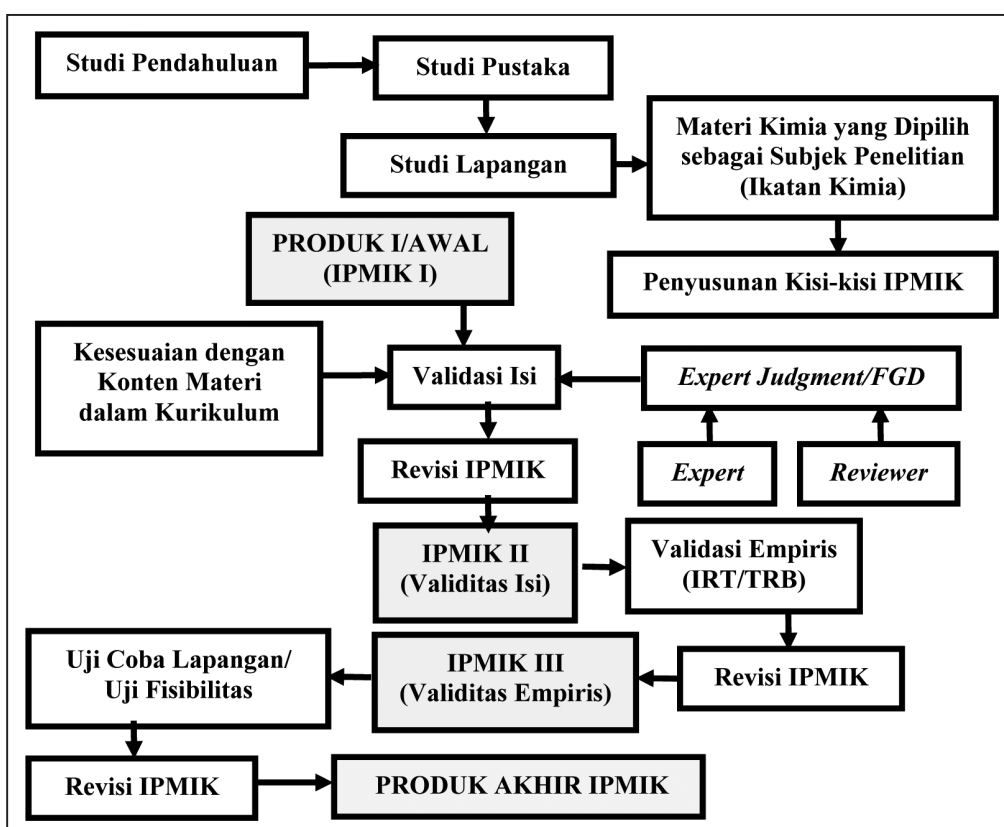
Studi Pendahuluan

Studi Pustaka

Studi Lapangan

Materi Kimia yang Dipilih sebagai Subjek Penelitian (Ikatan Kimia)

PRODUK I/AWAL (IPMIK I)

Penyusunan Kisi-kisi IPMIK

Kesesuaian dengan Konten Materi dalam Kurikulum

Validasi Isi

*Expert Judgment/FGD*

Revisi IPMIK

*Expert*

*Reviewer*

IPMIK II (Validitas Isi)

Validasi Empiris (IRT/TRB)

Uji Coba Lapangan/ Uji Fisibilitas

IPMIK III (Validitas Empiris)

Revisi IPMIK

Revisi IPMIK

PRODUK AKHIR IPMIK